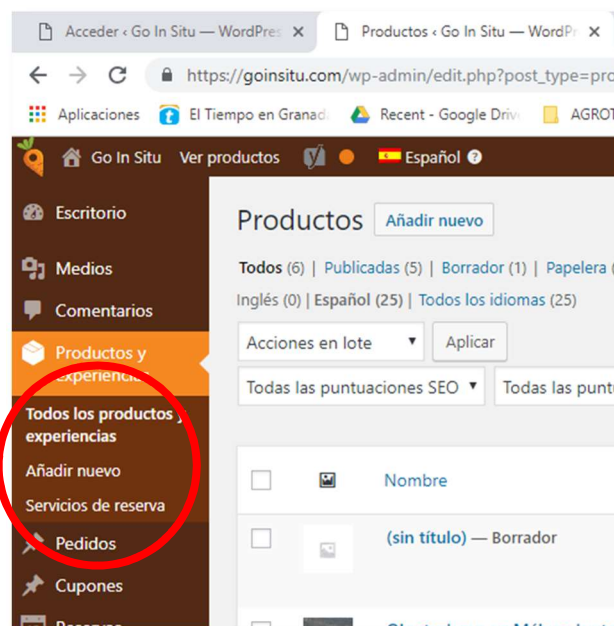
Acceder ‹ Go In Situ — WordPres ×

Productos ‹ Go In Situ — WordPr ×

https://goinsitu.com/wp-admin/edit.php?post_type=pro

Aplicaciones

El Tiempo en Granad

Recent - Google Driv

AGROT

Go In Situ

Ver productos

Español

Escritorio

Medios

Comentarios

Productos y experiencias

Todos los productos y experiencias

Añadir nuevo

Servicios de reserva

Pedidos

Cupones

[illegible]

Productos

Añadir nuevo

Todos (6) | Publicadas (5) | Borrador (1) | Papelera

Inglés (0) | Español (25) | Todos los idiomas (25)

Acciones en lote

Aplicar

Todas las puntuaciones SEO

Todas las punt

Nombre

(sin título) — Borrador